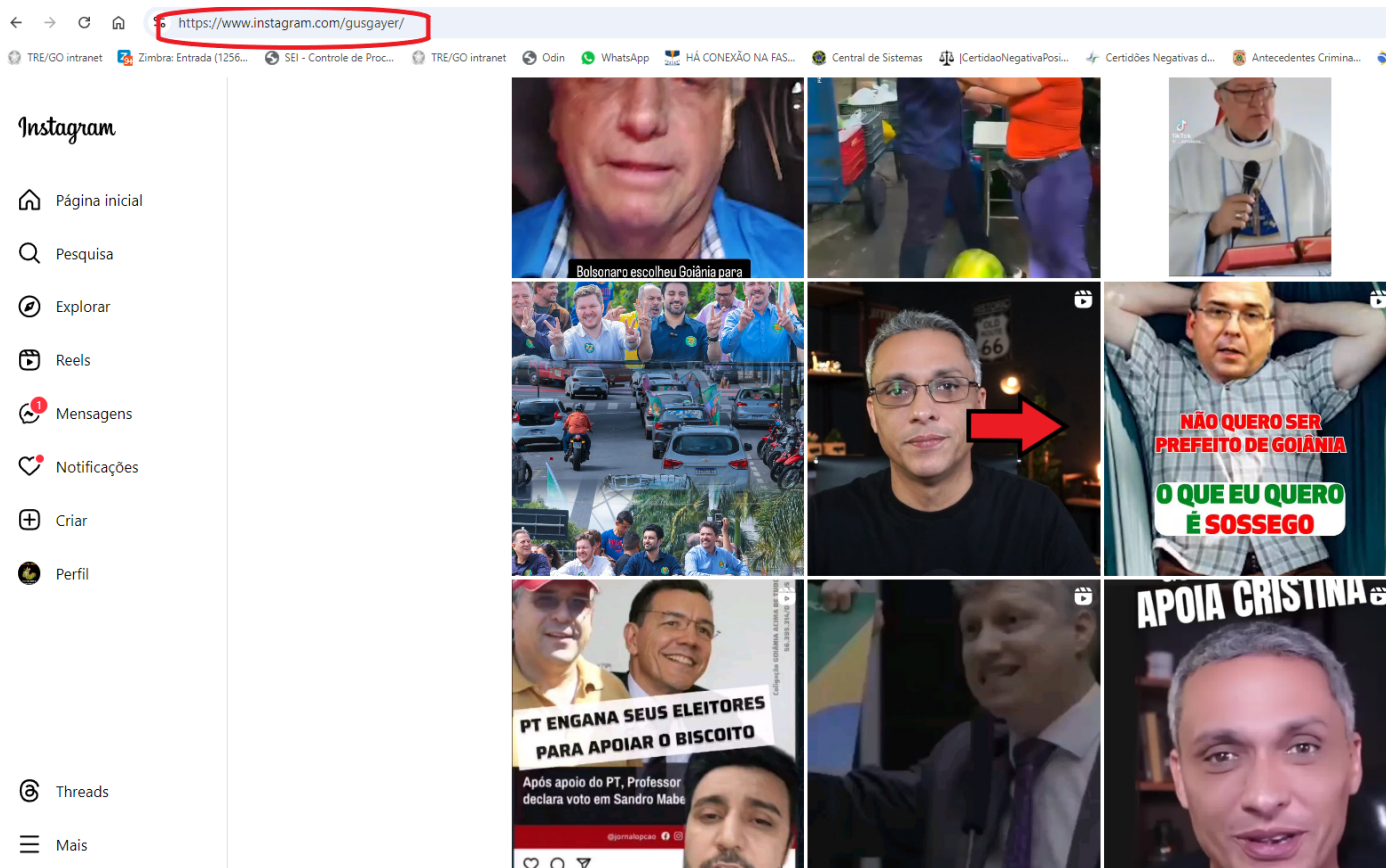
https://www.instagram.com/gusgayer/

TRE/GO intranet Zimbra: Entrada (1256... SEI - Controle de Proc... TRE/GO intranet Odin WhatsApp HÁ CONEXÃO NA FAS... Central de Sistemas |CertidaoNegativaPosi... Certidões Negativas d... Antecedentes Crimina...

Instagram

Página inicial

Pesquisa

Explorar

Reels

1 Mensagens

Notificações

Criar

Perfil

Threads

Mais

Bolsonaro escolheu Goiânia para

66

NÃO QUERO SER PREFEITO DE GOIÂNIA

O QUE EU QUERO É SOSSEGO

PT ENGANA SEUS ELEITORES PARA APOIAR O BISCOITO

Após apoio do PT, Professor declara voto em Sandro Mabe

@jornalopcao

APOIA CRISTINA